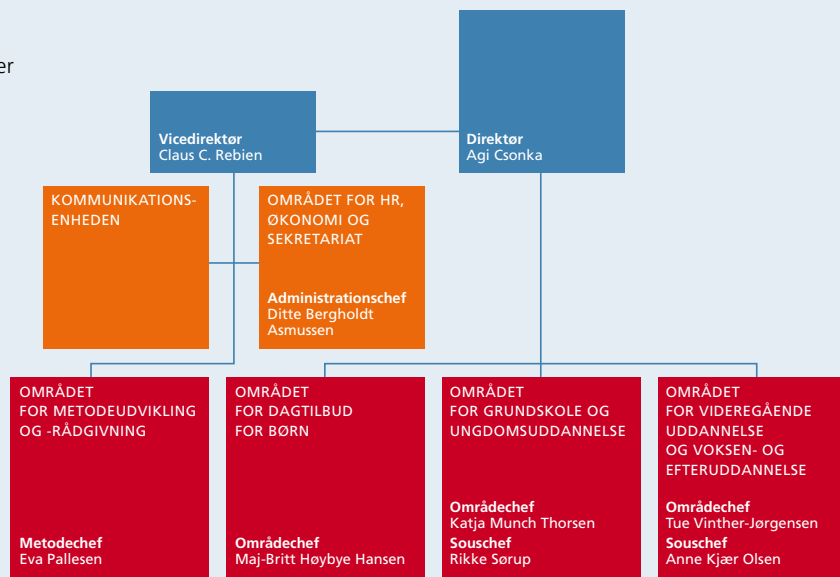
er

Vicedirektør
Claus C. Rebien

Direktør
Agi Csonka

KOMMUNIKATIONSENHEDEN

OMRÅDET FOR HR, ØKONOMI OG SEKRETARIAT

Administrationschef
Ditte Bergholdt Asmussen

OMRÅDET FOR METODEUDVIKLING OG -RÅDGIVNING

Metodechef
Eva Pallesen

OMRÅDET FOR DAGTILBUD FOR BØRN

Områdechef
Maj-Britt Høybye Hansen

OMRÅDET FOR GRUNDSKOLE OG UNGDOMSUDDANNELSE

Områdechef
Katja Munch Thorsen
Souschef
Rikke Sørup

OMRÅDET FOR VIDEREGÅENDE UDDANNELSE OG VOKSEN- OG EFTERUDDANNELSE

Områdechef
Tue Vinther-Jørgensen
Souschef
Anne Kjær Olsen